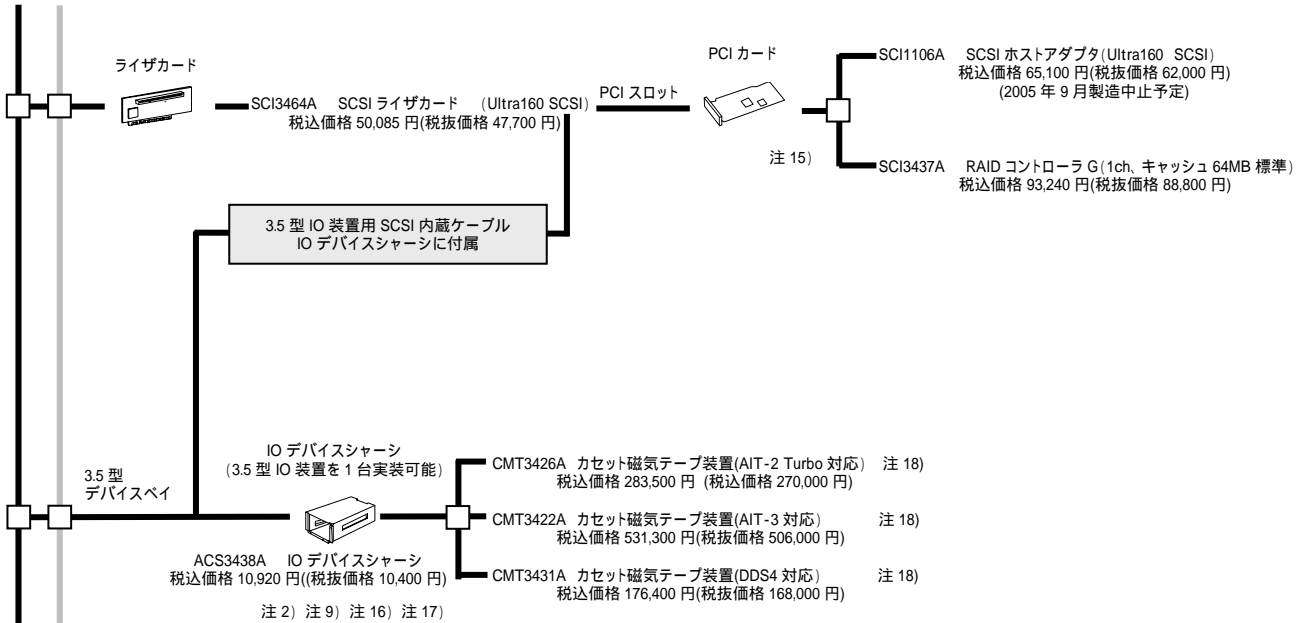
ライザカード

SCI3464A　SCSI ライザカード　(Ultra160 SCSI)
税込価格 50,085 円(税抜価格 47,700 円)

PCI スロット

PCI カード

注 15)

SCI1106A　SCSI ホストアダプタ(Ultra160　SCSI)
税込価格 65,100 円(税抜価格 62,000 円)
(2005 年 9 月製造中止予定)

SCI3437A　RAID コントローラ G(1ch、キャッシュ 64MB 標準)
税込価格 93,240 円(税抜価格 88,800 円)

3.5 型 IO 装置用 SCSI 内蔵ケーブル
IO デバイスシャーシに付属

3.5 型
デバイスベイ

IO デバイスシャーシ
(3.5 型 IO 装置を 1 台実装可能)

ACS3438A　IO デバイスシャーシ
税込価格 10,920 円((税抜価格 10,400 円)

注 2) 注 9) 注 16) 注 17)

CMT3426A　カセット磁気テープ装置(AIT-2 Turbo 対応)　注 18)
税込価格 283,500 円 (税込価格 270,000 円)

CMT3422A　カセット磁気テープ装置(AIT-3 対応)　注 18)
税込価格 531,300 円(税抜価格 506,000 円)

CMT3431A　カセット磁気テープ装置(DDS4 対応)　注 18)
税込価格 176,400 円(税抜価格 168,000 円)